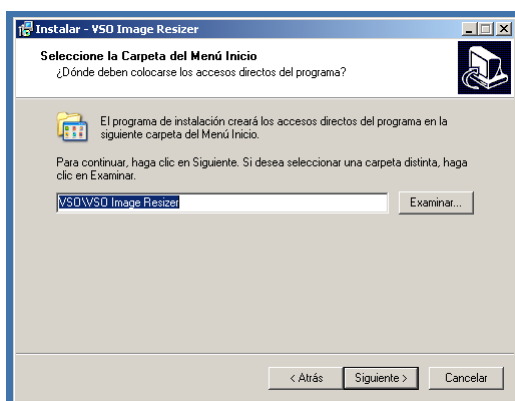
Instalar - VSO Image Resizer

Seleccione la Carpeta del Menú Inicio
¿Dónde deben colocarse los accesos directos del programa?

El programa de instalación creará los accesos directos del programa en la siguiente carpeta del Menú Inicio.

Para continuar, haga clic en Siguiente. Si desea seleccionar una carpeta distinta, haga clic en Examinar.

VSO\VSO Image Resizer

Examinar...

< Atrás

Siguiente >

Cancelar